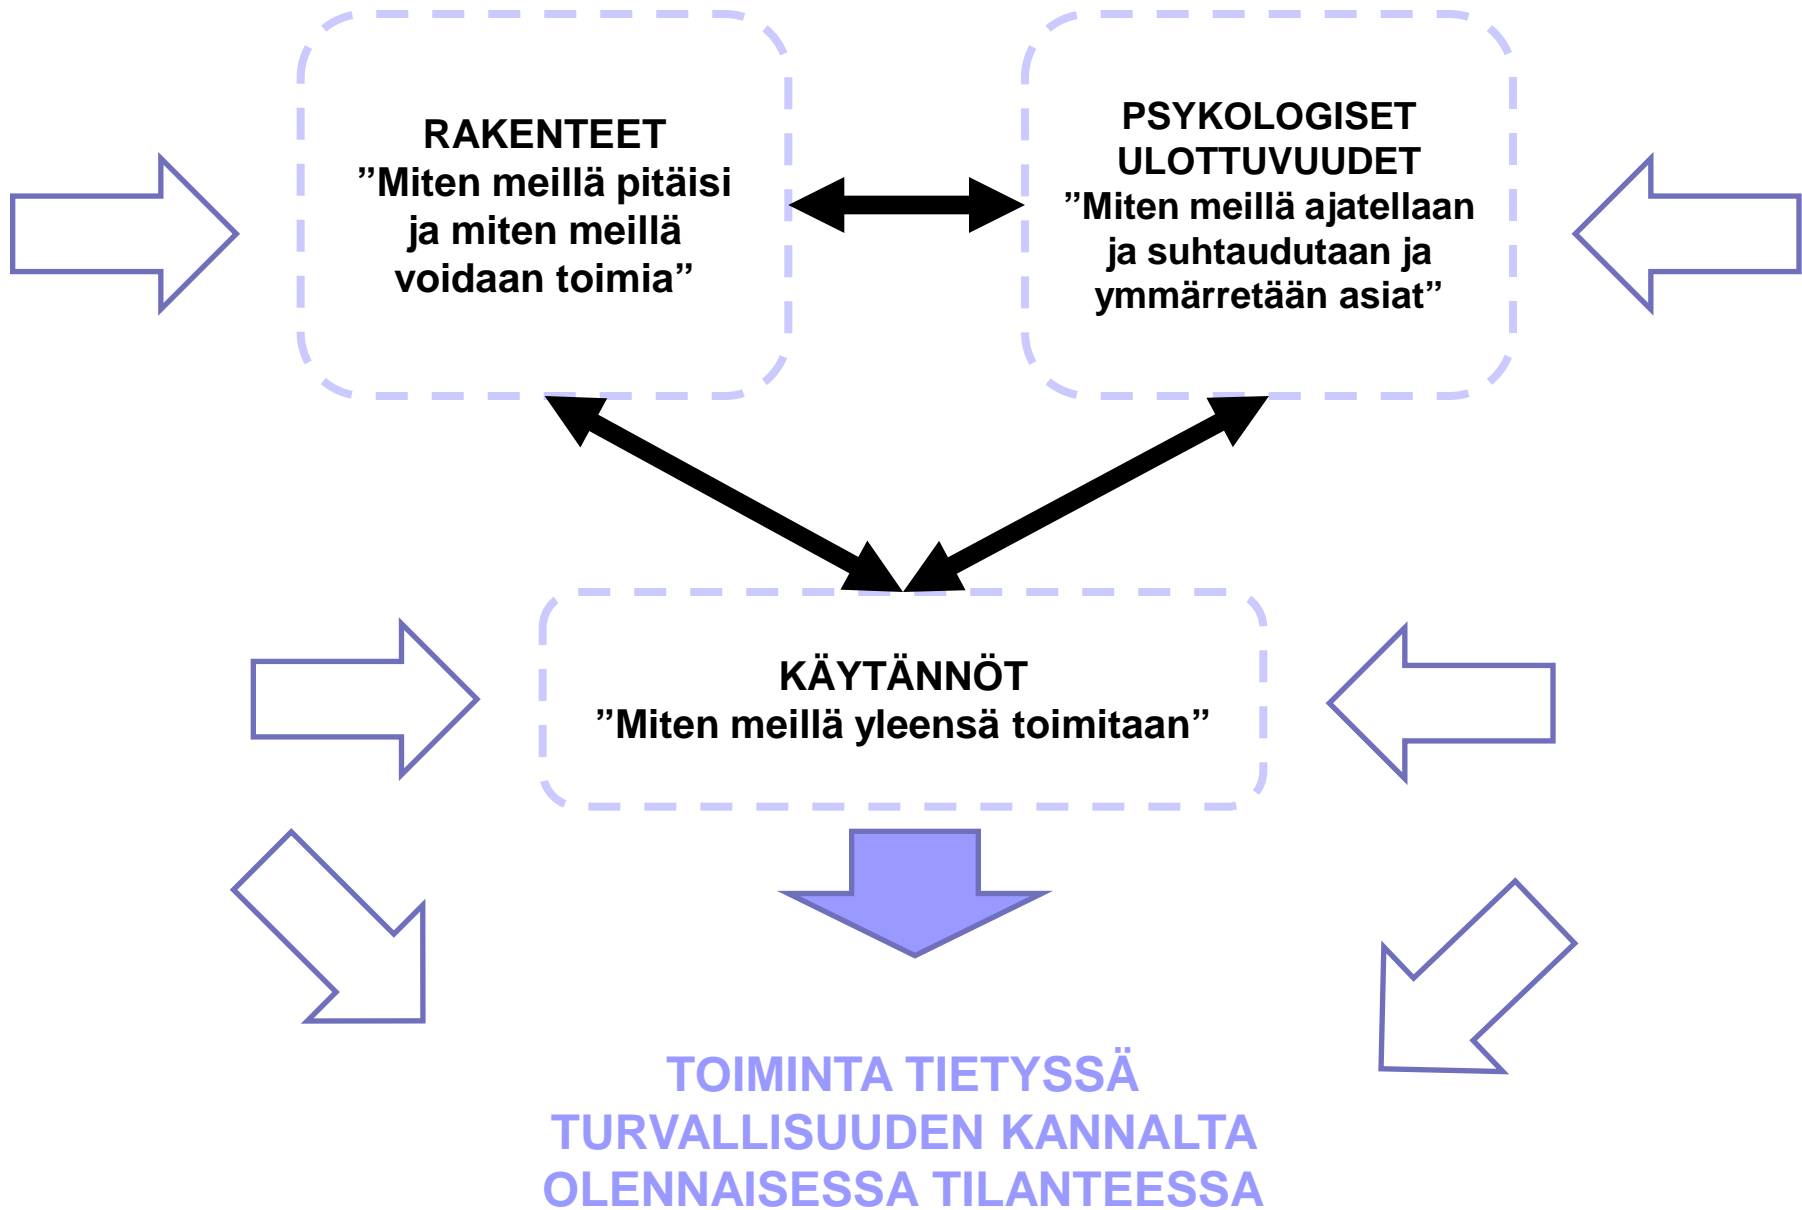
RAKENTEET
”Miten meillä pitäisi ja miten meillä voidaan toimia”

PSYKOLOGISET ULOTTUVUUDET
”Miten meillä ajatellaan ja suhtaudutaan ja ymmärretään asiat”

KÄYTÄNNÖT
”Miten meillä yleensä toimitaan”

TOIMINTA TIETYSSÄ TURVALLISUUDEN KANNALTA OLENNAISESSA TILANTEESSA